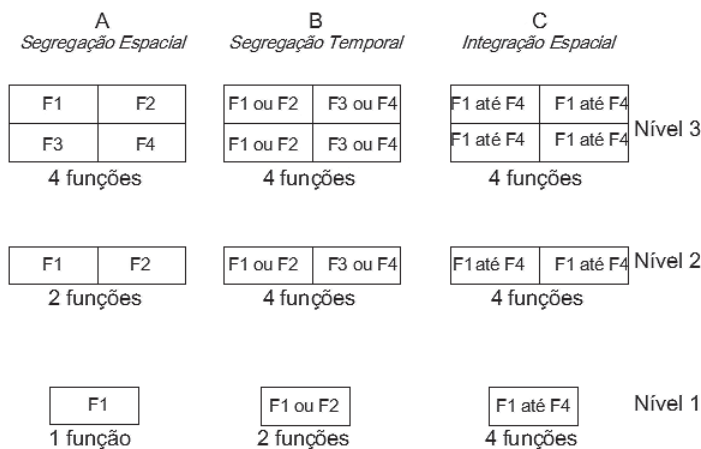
A
Segregação Espacial

B
Segregação Temporal

C
Integração Espacial

| F1 | F2 |
|---|---|
| F3 | F4 |

4 funções

| F1 ou F2 | F3 ou F4 |
|---|---|
| F1 ou F2 | F3 ou F4 |

4 funções

| F1 até F4 | F1 até F4 |
|---|---|
| F1 até F4 | F1 até F4 |

4 funções

Nível 3

| F1 | F2 |
|---|---|

2 funções

| F1 ou F2 | F3 ou F4 |
|---|---|

4 funções

| F1 até F4 | F1 até F4 |
|---|---|

4 funções

Nível 2

F1
1 função

F1 ou F2
2 funções

F1 até F4
4 funções

Nível 1